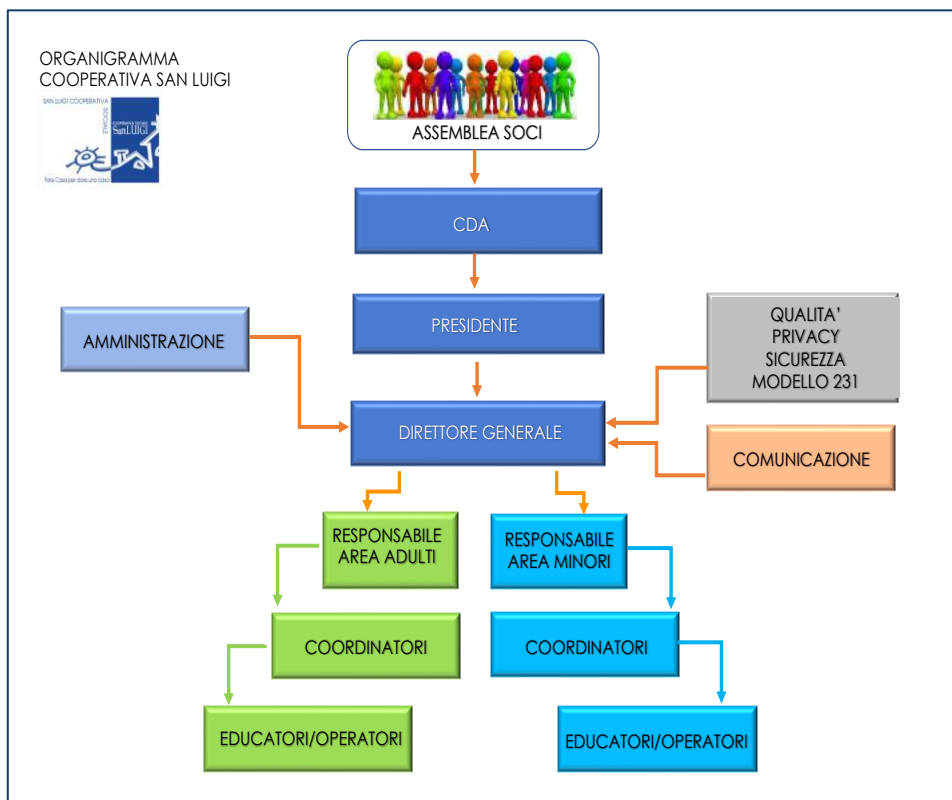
ORGANIGRAMMA
COOPERATIVA SAN LUIGI

SAN LUIGI COOPERATIVA
COOPERATIVA SOCIALE
SOCIALE
San LUIGI
Fare Casa per dare una casa

ASSEMBLEA SOCI

CDA

PRESIDENTE

AMMINISTRAZIONE

QUALITA'
PRIVACY
SICUREZZA
MODELLO 231

DIRETTORE GENERALE

COMUNICAZIONE

RESPONSABILE
AREA ADULTI

RESPONSABILE
AREA MINORI

COORDINATORI

COORDINATORI

EDUCATORI/OPERATORI

EDUCATORI/OPERATORI